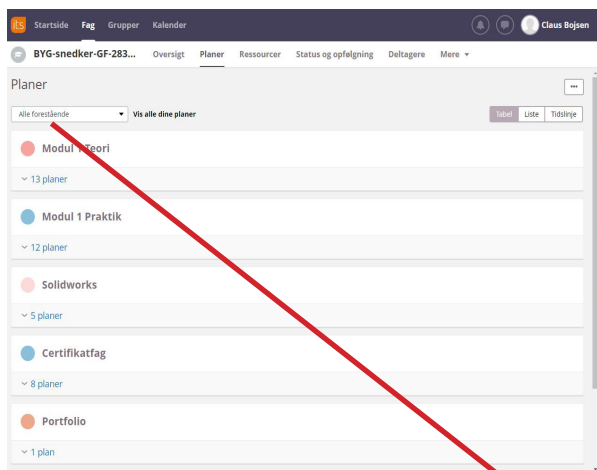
its Startside Fag Grupper Kalender

Claus Bojsen

BYG-snedker-GF-283... Oversigt Planer Ressourcer Status og opfølgning Deltagere Mere ▾

Planer

...

Alle forestående ▾ Vis alle dine planer

Tabel Liste Tidslinje

Modul 1 Teori

⌄ 13 planer

Modul 1 Praktik

⌄ 12 planer

Solidworks

⌄ 5 planer

Certifikatfag

⌄ 8 planer

Portfolio

⌄ 1 plan